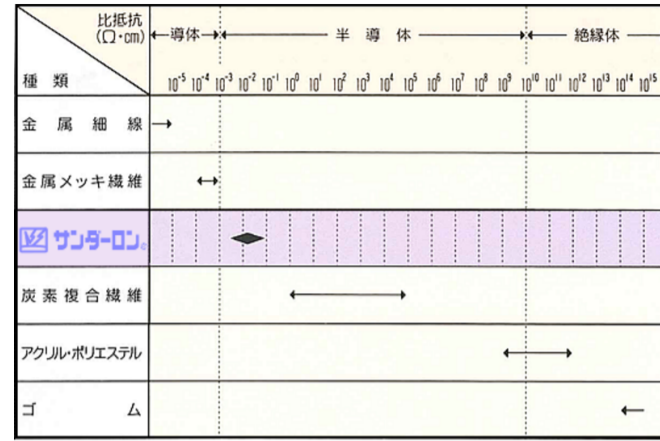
| 比抵抗 (Ω・cm) / 種類 | ← 導体 → ← 半導体 → ← 絶縁体 — |
|---|---|
| | $10^{-5}$ $10^{-4}$ $10^{-3}$ $10^{-2}$ $10^{-1}$ $10^{0}$ $10^{1}$ $10^{2}$ $10^{3}$ $10^{4}$ $10^{5}$ $10^{6}$ $10^{7}$ $10^{8}$ $10^{9}$ $10^{10}$ $10^{11}$ $10^{12}$ $10^{13}$ $10^{14}$ $10^{15}$ |
| 金属細線 | |
| 金属メッキ繊維 | |
| サンダーロン。 | |
| 炭素複合繊維 | |
| アクリル・ポリエステル | |
| ゴム | |